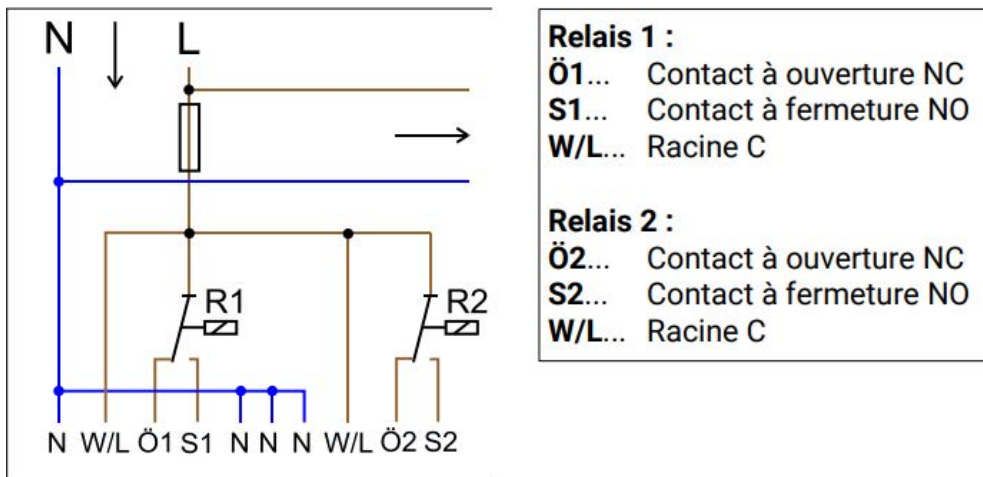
N L
R1
R2
N W/L Ö1 S1 N N N W/L Ö2 S2

**Relais 1 :**
**Ö1**... Contact à ouverture NC
**S1**... Contact à fermeture NO
**W/L**... Racine C

**Relais 2 :**
**Ö2**... Contact à ouverture NC
**S2**... Contact à fermeture NO
**W/L**... Racine C